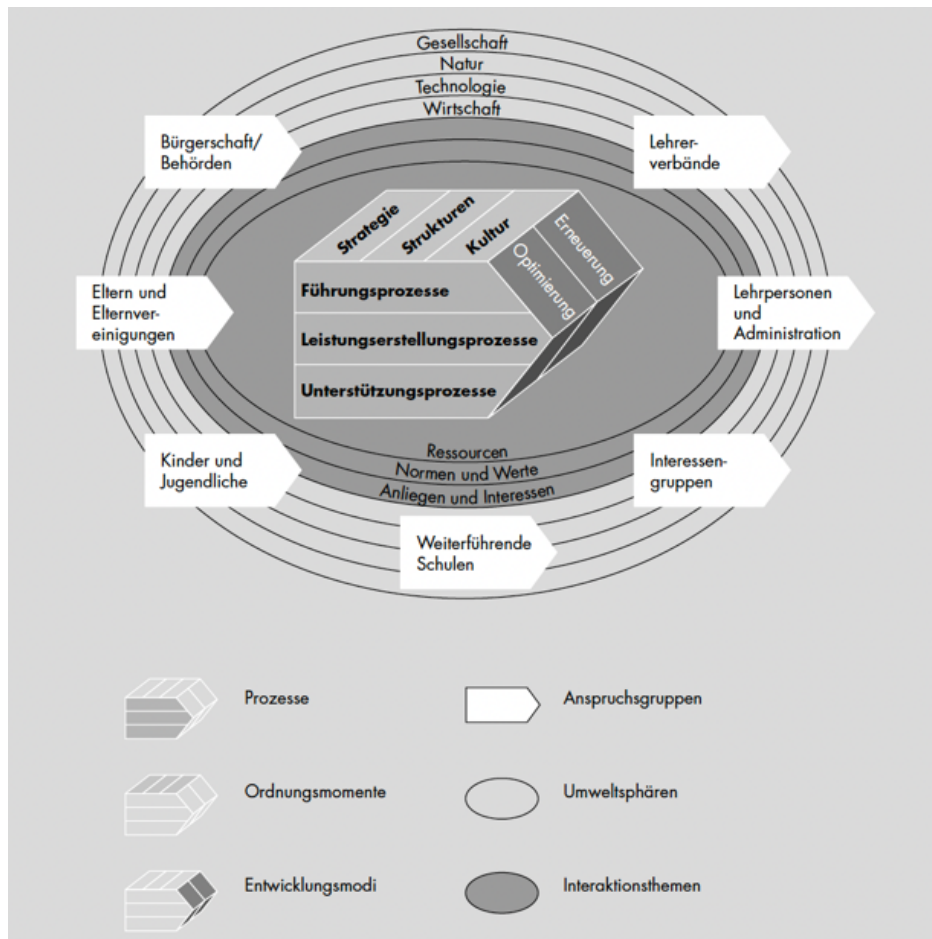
Gesellschaft
Natur
Technologie
Wirtschaft

Bürgerschaft/ Behörden

Lehrerverbände

Strategie
Strukturen
Kultur
Erneuerung
Optimierung

Führungsprozesse
Leistungserstellungsprozesse
Unterstützungsprozesse

Eltern und Elternvereinigungen

Lehrpersonen und Administration

Ressourcen
Normen und Werte
Anliegen und Interessen

Kinder und Jugendliche

Interessengruppen

Weiterführende Schulen

Prozesse

Anspruchsgruppen

Ordnungsmomente

Umweltsphären

Entwicklungsmodi

Interaktionsthemen